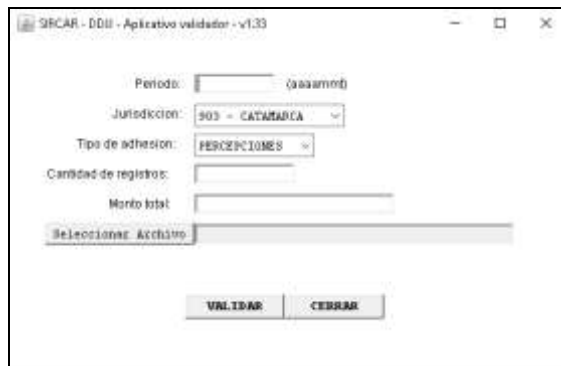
SIRCAR - DDJJ - Aplicativo validador - v1.33

Periodo: (aaaamm)

Jurisdiccion: 903 - CATAMARCA

Tipo de adhesion: PERCEPCIONES

Cantidad de registros:

Monto total:

Seleccionar Archivo

VALIDAR CERRAR